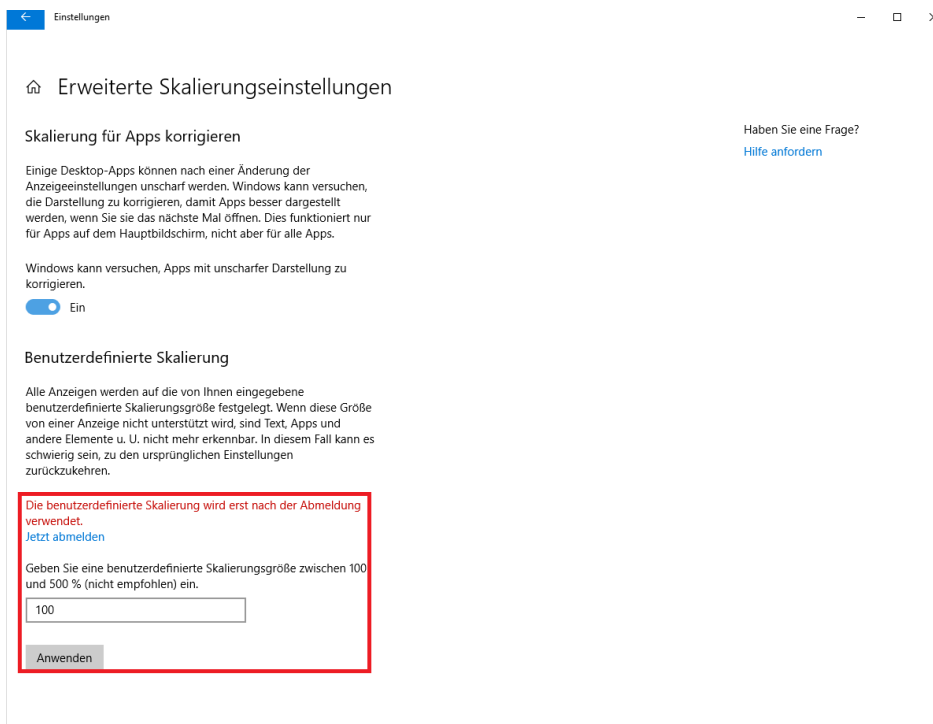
Einstellungen

Erweiterte Skalierungseinstellungen

Skalierung für Apps korrigieren

Einige Desktop-Apps können nach einer Änderung der Anzeigeeinstellungen unscharf werden. Windows kann versuchen, die Darstellung zu korrigieren, damit Apps besser dargestellt werden, wenn Sie sie das nächste Mal öffnen. Dies funktioniert nur für Apps auf dem Hauptbildschirm, nicht aber für alle Apps.

Windows kann versuchen, Apps mit unscharfer Darstellung zu korrigieren.

Ein

Benutzerdefinierte Skalierung

Alle Anzeigen werden auf die von Ihnen eingegebene benutzerdefinierte Skalierungsgröße festgelegt. Wenn diese Größe von einer Anzeige nicht unterstützt wird, sind Text, Apps und andere Elemente u. U. nicht mehr erkennbar. In diesem Fall kann es schwierig sein, zu den ursprünglichen Einstellungen zurückzukehren.

Die benutzerdefinierte Skalierung wird erst nach der Abmeldung verwendet.
Jetzt abmelden

Geben Sie eine benutzerdefinierte Skalierungsgröße zwischen 100 und 500 % (nicht empfohlen) ein.

100

Anwenden

Haben Sie eine Frage?
Hilfe anfordern